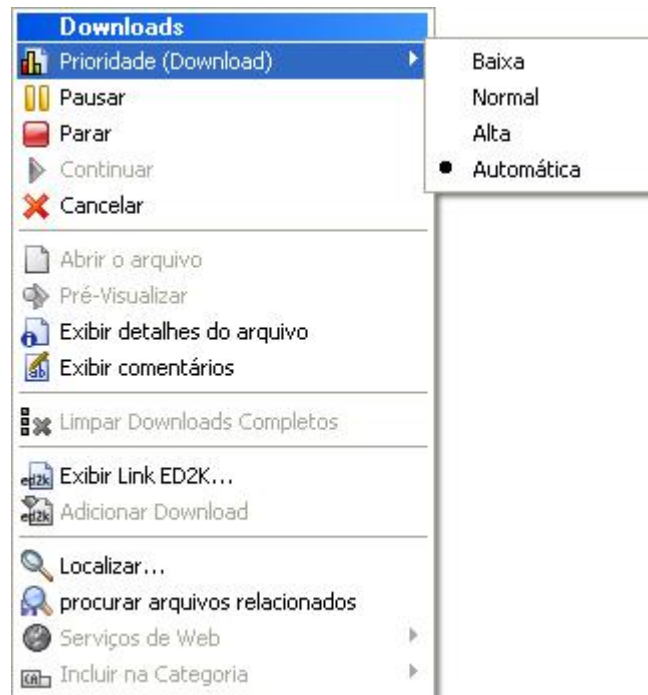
Downloads
Prioridade (Download)
Pausar
Parar
Continuar
Cancelar
Abrir o arquivo
Pré-Visualizar
Exibir detalhes do arquivo
Exibir comentários
Limpar Downloads Completos
Exibir Link ED2K...
Adicionar Download
Localizar...
procurar arquivos relacionados
Serviços de Web
Incluir na Categoria

Baixa
Normal
Alta
Automática